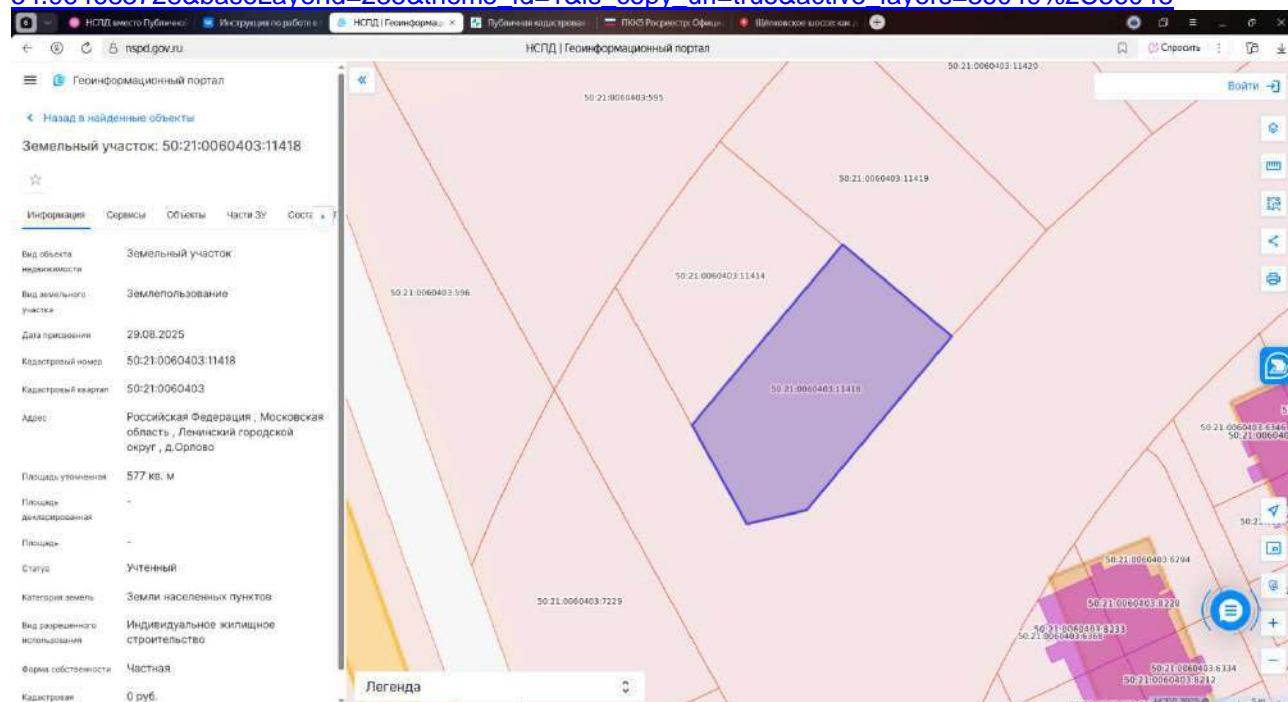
НСПД вместо Публично | Инструкция по работе с | НСПД | Геоинформац | Публичная кадастрова | ПКК Росреестр Офици | Щёлковское шоссе как

nspd.gov.ru

НСПД | Геоинформационный портал

Спросить

Геоинформационный портал

Войти

« Назад в найденные объекты

Земельный участок: 50:21:0060403:11418

Информация | Сервисы | Объекты | Части ЗУ | Соста

| | |
|---|---|
| Вид объекта недвижимости | Земельный участок |
| Вид земельного участка | Землепользование |
| Дата присвоения | 29.08.2025 |
| Кадастровый номер | 50:21:0060403:11418 |
| Кадастровый квартал | 50:21:0060403 |
| Адрес | Российская Федерация , Московская область , Ленинский городской округ , д.Орлово |
| Площадь уточненная | 577 кв. м |
| Площадь декларированная | - |
| Площадь | - |
| Статус | Учтенный |
| Категория земель | Земли населенных пунктов |
| Вид разрешенного использования | Индивидуальное жилищное строительство |
| Форма собственности | Частная |
| Кадастровая | 0 руб. |

50:21:0060403:11420
50:21:0060403:595
50:21:0060403:11419
50:21:0060403:11414
50:21:0060403:596
50:21:0060403:11418
50:21:0060403:634
50:21:006040
50:21:0060403:6294
50:21:0060403:8220
50:21:0060403:8333
50:21:0060403:6368
50:21:0060403:7229
50:21:0060403:6334
50:21:0060403:8212

Легенда